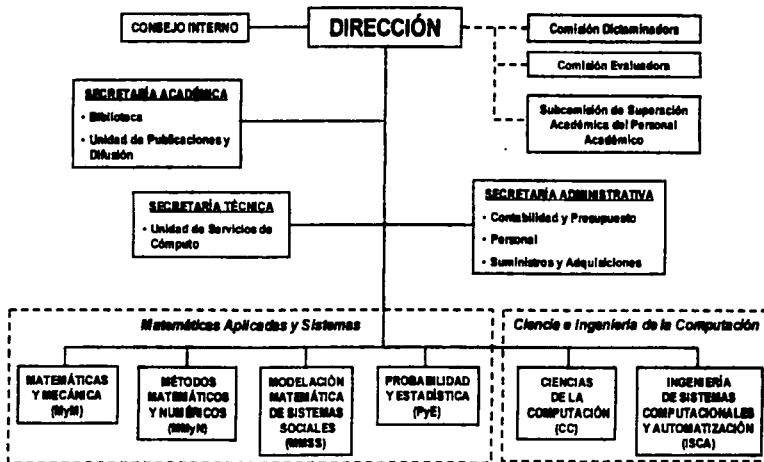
CONSEJO INTERNO

DIRECCIÓN

Comisión Dictaminadora

Comisión Evaluadora

Subcomisión de Superación Académica del Personal Académico

SECRETARÍA ACADÉMICA

• Biblioteca

• Unidad de Publicaciones y Difusión

SECRETARÍA TÉCNICA

• Unidad de Servicios de Cómputo

SECRETARÍA ADMINISTRATIVA

• Contabilidad y Presupuesto

• Personal

• Suministros y Adquisiciones

Matemáticas Aplicadas y Sistemas

MATEMÁTICAS Y MECÁNICA (MyM)

MÉTODOS MATEMÁTICOS Y NUMÉRICOS (MMyN)

MODELACIÓN MATEMÁTICA DE SISTEMAS SOCIALES (MMSS)

PROBABILIDAD Y ESTADÍSTICA (PyE)

Ciencia e Ingeniería de la Computación

CIENCIAS DE LA COMPUTACIÓN (CC)

INGENIERÍA DE SISTEMAS COMPUTACIONALES Y AUTOMATIZACIÓN (ISCA)